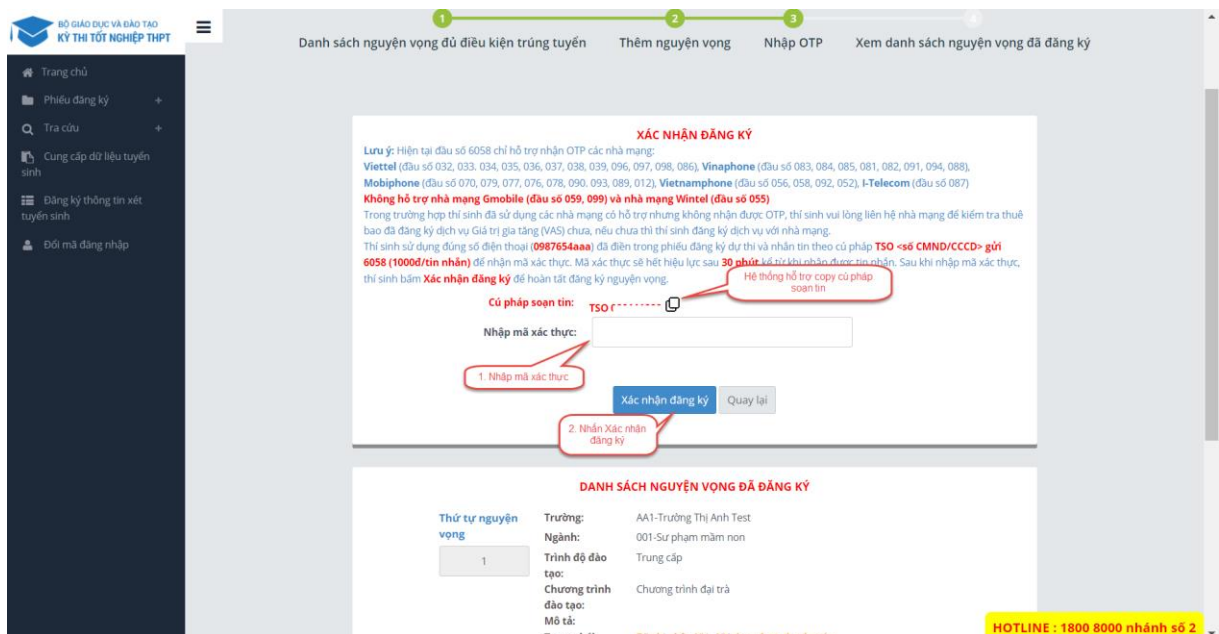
BỘ GIÁO DỤC VÀ ĐÀO TẠO
KỲ THI TỐT NGHIỆP THPT

Trang chủ
Phiếu đăng ký +
Tra cứu +
Cung cấp dữ liệu tuyển sinh
Đăng ký thông tin xét tuyển sinh
Đổi mã đăng nhập

1 Danh sách nguyện vọng đủ điều kiện trúng tuyển
2 Thêm nguyện vọng
3 Nhập OTP
4 Xem danh sách nguyện vọng đã đăng ký

XÁC NHẬN ĐĂNG KÝ

Lưu ý: Hiện tại đầu số 6058 chỉ hỗ trợ nhận OTP các nhà mạng:
Viettel (đầu số 032, 033, 034, 035, 036, 037, 038, 039, 096, 097, 098, 086), Vinaphone (đầu số 083, 084, 085, 081, 082, 091, 094, 088), Mobiphone (đầu số 070, 079, 077, 076, 078, 090, 093, 089, 012), Vietnamphone (đầu số 056, 058, 092, 052), I-Telecom (đầu số 087)
Không hỗ trợ nhà mạng Gmobile (đầu số 059, 099) và nhà mạng Wintel (đầu số 055)
Trong trường hợp thí sinh đã sử dụng các nhà mạng có hỗ trợ nhưng không nhận được OTP, thí sinh vui lòng liên hệ nhà mạng để kiểm tra thuê bao đã đăng ký dịch vụ Giá trị gia tăng (VAS) chưa, nếu chưa thì thí sinh đăng ký dịch vụ với nhà mạng.
Thí sinh sử dụng đúng số điện thoại (0987654aaa) đã điền trong phiếu đăng ký dự thi và nhắn tin theo cú pháp TSO <số CMND/CCCD> gửi 6058 (1000đ/tin nhắn) để nhận mã xác thực. Mã xác thực sẽ hết hiệu lực sau 30 phút kể từ khi nhận được tin nhắn. Sau khi nhập mã xác thực, thí sinh bấm Xác nhận đăng ký để hoàn tất đăng ký nguyện vọng.

Hệ thống hỗ trợ copy cú pháp soạn tin

Cú pháp soạn tin: TSO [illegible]
Nhập mã xác thực:

1. Nhập mã xác thực

Xác nhận đăng ký Quay lại

2. Nhấn Xác nhận đăng ký

DANH SÁCH NGUYỆN VỌNG ĐÃ ĐĂNG KÝ

Thứ tự nguyện vọng
1
Trường: AA1-Trường Thị Anh Test
Ngành: 001-Sư phạm mầm non
Trình độ đào tạo: Trung cấp
Chương trình đào tạo: Chương trình đại trà
Mô tả:

HOTLINE : 1800 8000 nhánh số 2